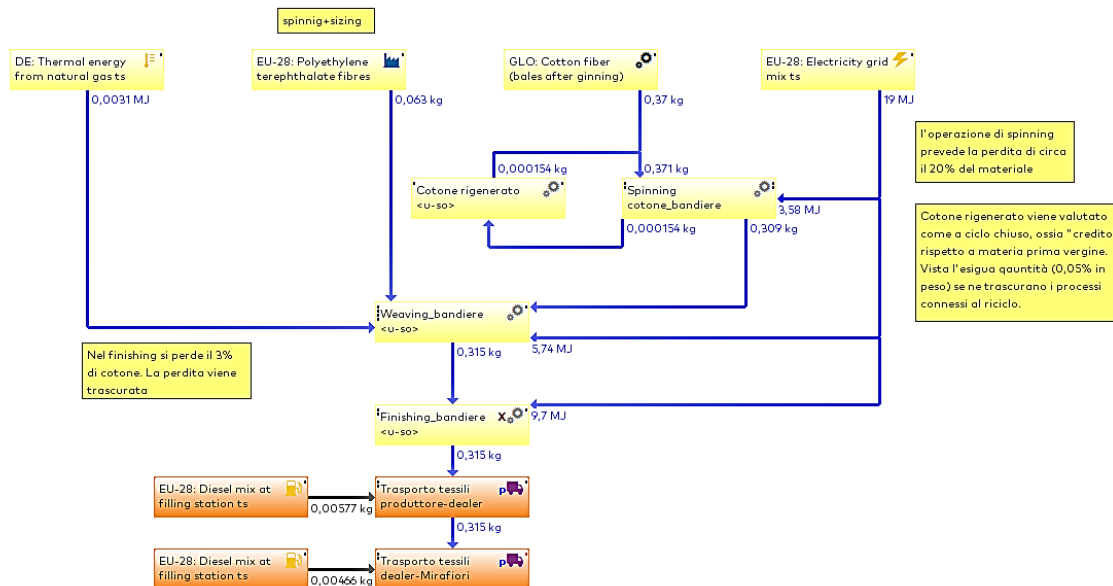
spinnig+sizing

DE: Thermal energy from natural gas ts

0,0031 MJ

EU-28: Polyethylene terephthalate fibres

0,063 kg

GLO: Cotton fiber (bales after ginning)

0,37 kg

EU-28: Electricity grid mix ts

19 MJ

l'operazione di spinning prevede la perdita di circa il 20% del materiale

0,000154 kg

0,371 kg

Cotone rigenerato
<u-so>

Spinning
cotone_bandiere

3,58 MJ

Cotone rigenerato viene valutato come a ciclo chiuso, ossia "credito rispetto a materia prima vergine. Vista l'esigua qauntità (0,05% in peso) se ne trascurano i processi connessi al riciclo.

0,000154 kg

0,309 kg

Weaving_bandiere
<u-so>

Nel finishing si perde il 3% di cotone. La perdita viene trascurata

0,315 kg

5,74 MJ

Finishing_bandiere
<u-so>

9,7 MJ

0,315 kg

EU-28: Diesel mix at filling station ts

0,00577 kg

Trasporto tessili produttore-dealer

0,315 kg

EU-28: Diesel mix at filling station ts

0,00466 kg

Trasporto tessili dealer-Mirafiori